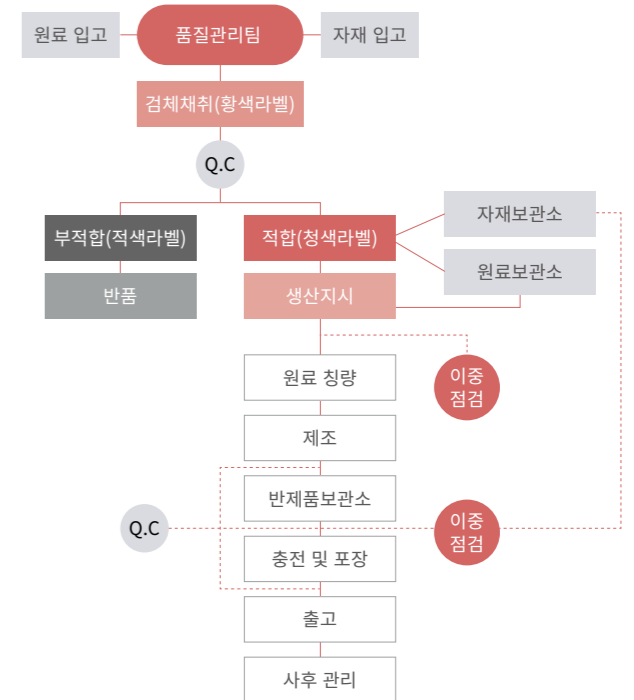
원료 입고

품질관리팀

자재 입고

검체채취(황색라벨)

Q.C

부적합(적색라벨)

반품

적합(청색라벨)

자재보관소

원료보관소

생산지시

원료 칭량

이중 점검

제조

반제품보관소

Q.C

이중 점검

충전 및 포장

출고

사후 관리